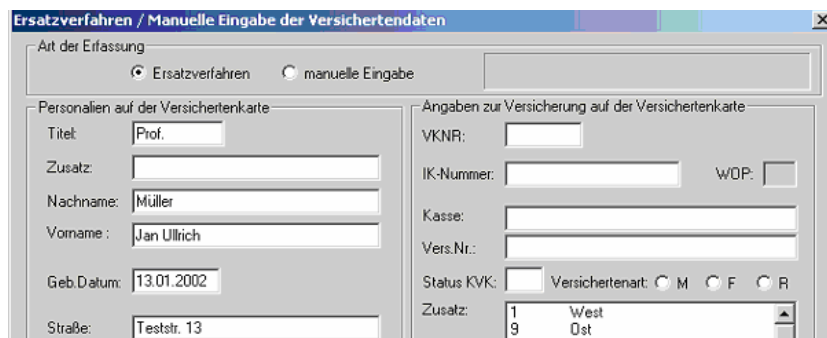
Ersatzverfahren / Manuelle Eingabe der Versichertendaten

×

Art der Erfassung

Ersatzverfahren

manuelle Eingabe

Personalien auf der Versichertenkarte

Titel: Prof.

Zusatz:

Nachname: Müller

Vorname : Jan Ullrich

Geb.Datum: 13.01.2002

Straße: Teststr. 13

Angaben zur Versicherung auf der Versichertenkarte

VKNR:

IK-Nummer:

WOP:

Kasse:

Vers.Nr.:

Status KVK:

Versichertenart: M F R

Zusatz:

| 1 | West |
|---|---|
| 9 | Ost |